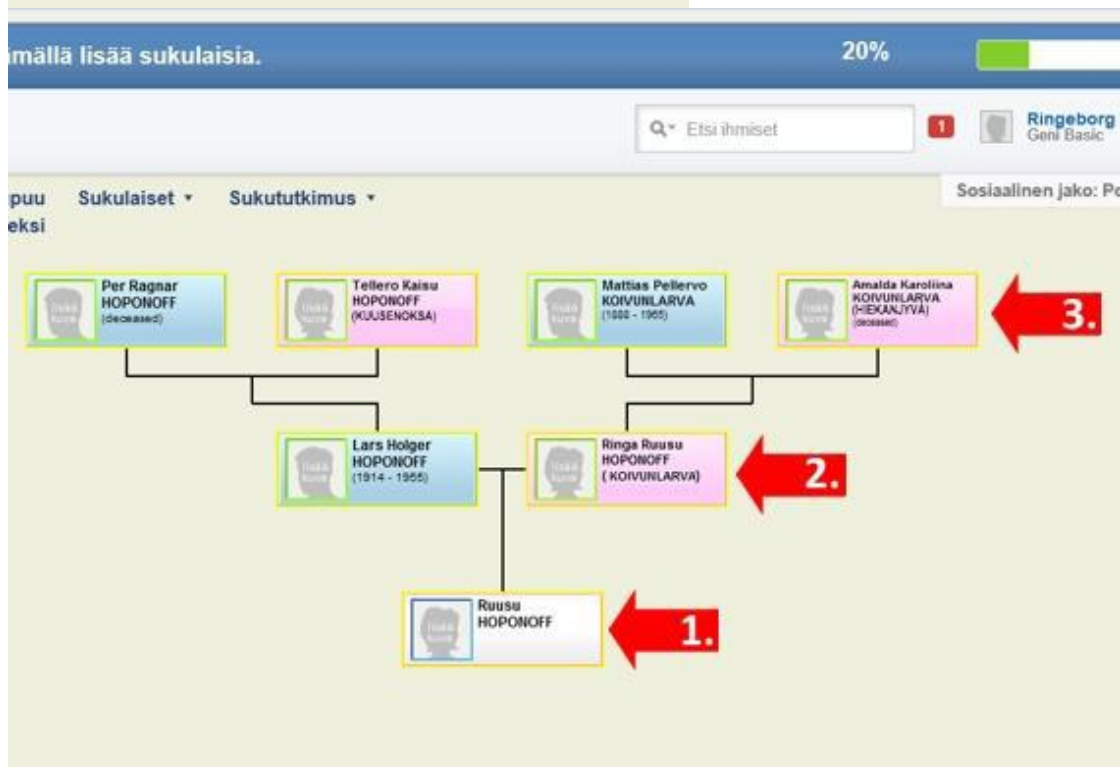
imällä lisää sukulaisia. 20%

Etsi ihmiset

1

Ringeborg
Geni Basic

puu
eksi

Sukulaiset ▾ Sukututkimus ▾

Sosiaalinen jako: Po

Per Ragnar
HOPONOFF
(deceased)

Tellero Kaisu
HOPONOFF
(KUUSENOKSA)

Mattias Pellervo
KOIVUNLARVA
(1888 - 1965)

Amalda Karoliina
KOIVUNLARVA
(HIEKANJYVÄ)
(deceased)

3.

Lars Holger
HOPONOFF
(1914 - 1955)

Ringa Ruusu
HOPONOFF
( KOIVUNLARVA)

2.

Ruusu
HOPONOFF

1.